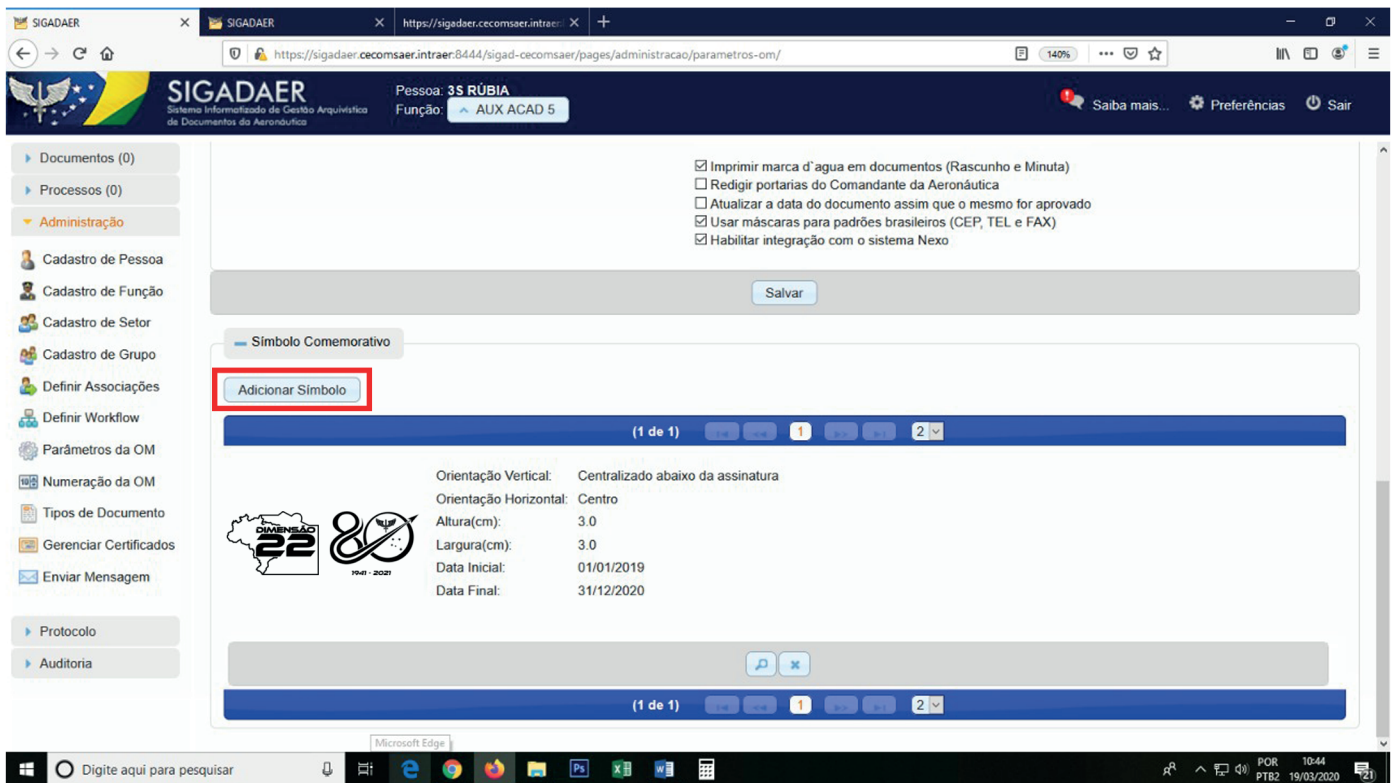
SIGADAER
SIGADAER
https://sigadaer.cecomsaer.intraer
https://sigadaer.cecomsaer.intraer:8444/sigad-cecomsaer/pages/administracao/parametros-om/
140%

SIGADAER
Sistema Informatizado de Gestão Arquivística de Documentos da Aeronáutica
Pessoa: 3S RÚBIA
Função: AUX ACAD 5
Saiba mais...
Preferências
Sair

Documentos (0)
Processos (0)
Administração
Cadastro de Pessoa
Cadastro de Função
Cadastro de Setor
Cadastro de Grupo
Definir Associações
Definir Workflow
Parâmetros da OM
Numeração da OM
Tipos de Documento
Gerenciar Certificados
Enviar Mensagem
Protocolo
Auditoria

☑ Imprimir marca d`agua em documentos (Rascunho e Minuta)
☐ Redigir portarias do Comandante da Aeronáutica
☐ Atualizar a data do documento assim que o mesmo for aprovado
☑ Usar máscaras para padrões brasileiros (CEP, TEL e FAX)
☑ Habilitar integração com o sistema Nexo

Salvar

Símbolo Comemorativo
Adicionar Símbolo
(1 de 1) 1 2

DIMENSÃO 22
80
1941 - 2021

| Orientação Vertical: | Centralizado abaixo da assinatura |
|---|---|
| Orientação Horizontal: | Centro |
| Altura(cm): | 3.0 |
| Largura(cm): | 3.0 |
| Data Inicial: | 01/01/2019 |
| Data Final: | 31/12/2020 |

(1 de 1) 1 2

Microsoft Edge
Digite aqui para pesquisar
POR PTB2 10:44 19/03/2020